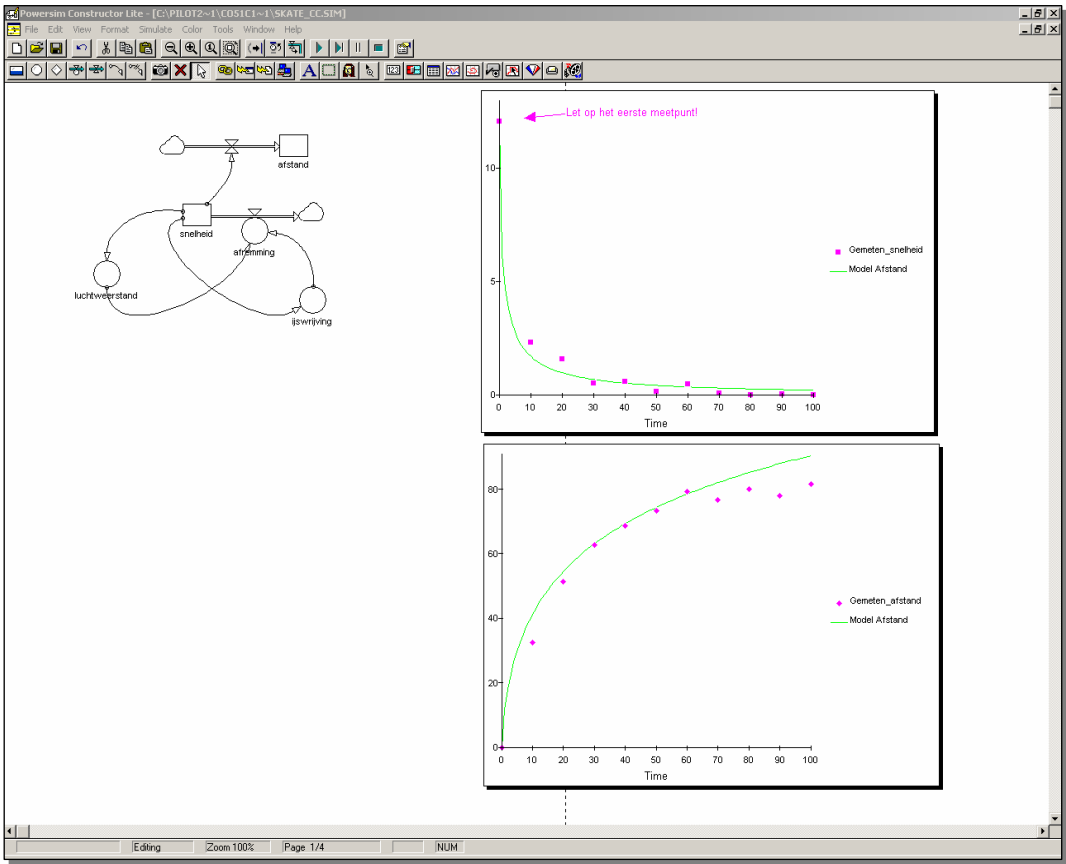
Powersim Constructor Lite - [C:\PILOT2~1\CO51C1~1\SKATE_CC.SIM]

File Edit View Format Simulate Color Tools Window Help

afstand

snelheid

afremming

luchtweerstand

ijswrijving

Let op het eerste meetpunt!

10

5

0

0 10 20 30 40 50 60 70 80 90 100

Time

Gemeten_snelheid

Model Afstand

80

60

40

20

0

0 10 20 30 40 50 60 70 80 90 100

Time

Gemeten_afstand

Model Afstand

Editing | Zoom 100% | Page 1/4 | NUM